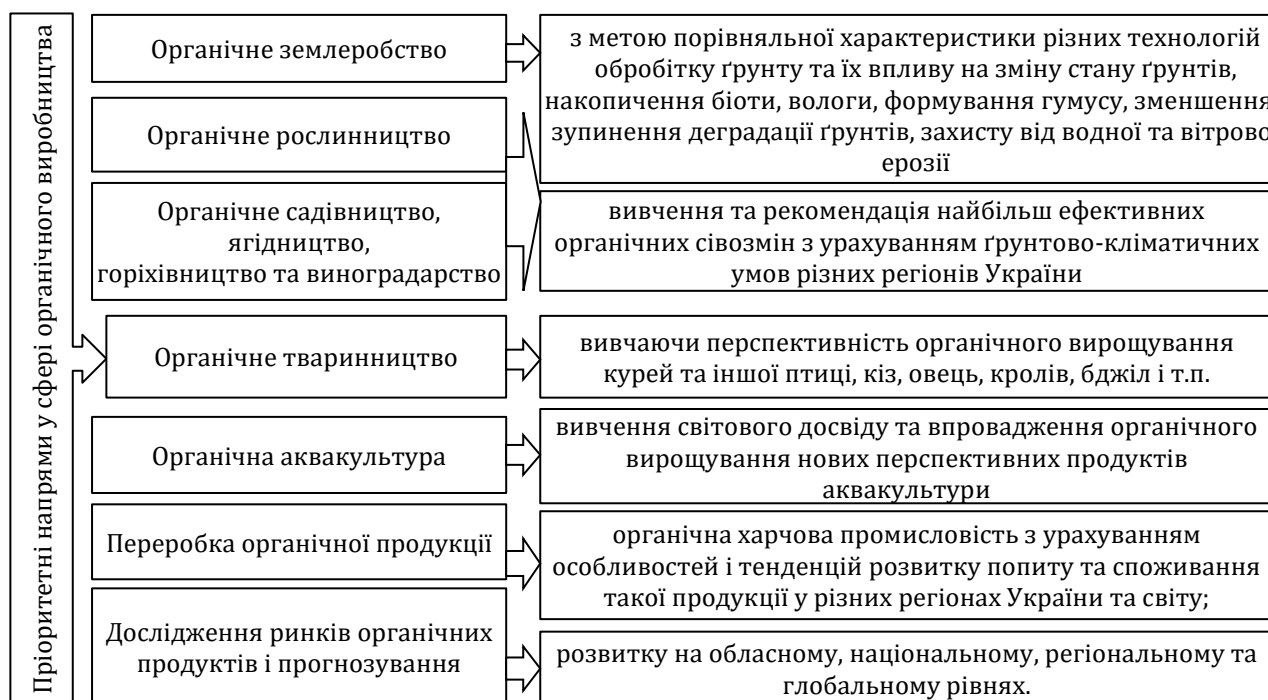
Пріоритетні напрями у сфері органічного виробництва

Органічне землеробство

з метою порівняльної характеристики різних технологій обробітку ґрунту та їх впливу на зміну стану ґрунтів, накопичення біоти, вологи, формування гумусу, зменшення зупинення деградації ґрунтів, захисту від водної та вітрово ерозії

Органічне рослинництво

Органічне садівництво, ягідництво, горіхівництво та виноградарство

вивчення та рекомендація найбільш ефективних органічних сівозмін з урахуванням ґрунтово-кліматичних умов різних регіонів України

Органічне тваринництво

вивчаючи перспективність органічного вирощування курей та іншої птиці, кіз, овець, кролів, бджіл і т.п.

Органічна аквакультура

вивчення світового досвіду та впровадження органічного вирощування нових перспективних продуктів аквакультури

Переробка органічної продукції

органічна харчова промисловість з урахуванням особливостей і тенденцій розвитку попиту та споживання такої продукції у різних регіонах України та світу;

Дослідження ринків органічних продуктів і прогнозування

розвитку на обласному, національному, регіональному та глобальному рівнях.